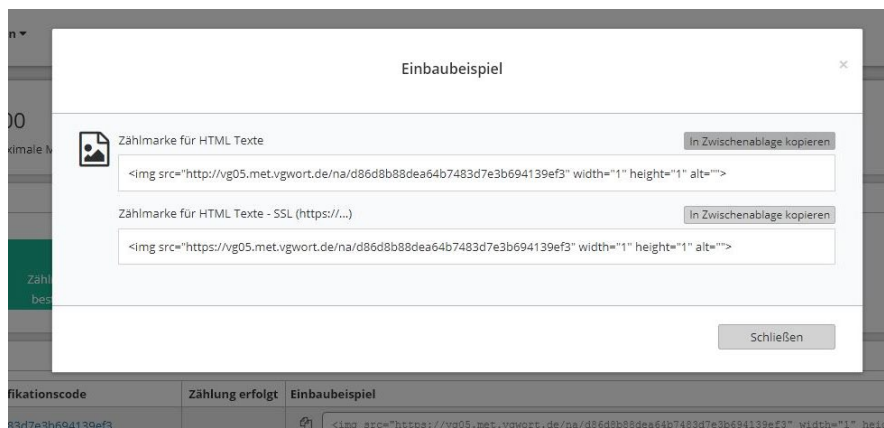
n▾

00
ximale M

Zähl
bes

Einbaubeispiel

×

Zählmarke für HTML Texte

In Zwischenablage kopieren

<img src="http://vg05.met.vgwort.de/na/d86d8b88dea64b7483d7e3b694139ef3" width="1" height="1" alt="">

Zählmarke für HTML Texte - SSL (https://...)

In Zwischenablage kopieren

<img src="https://vg05.met.vgwort.de/na/d86d8b88dea64b7483d7e3b694139ef3" width="1" height="1" alt="">

Schließen

| fikationscode | Zählung erfolgt | Einbaubeispiel |
|---|---|---|
| 83d7e3b694139ef3 | | <img src="https://vg05.met.vgwort.de/na/d86d8b88dea64b7483d7e3b694139ef3" width="1" hei |